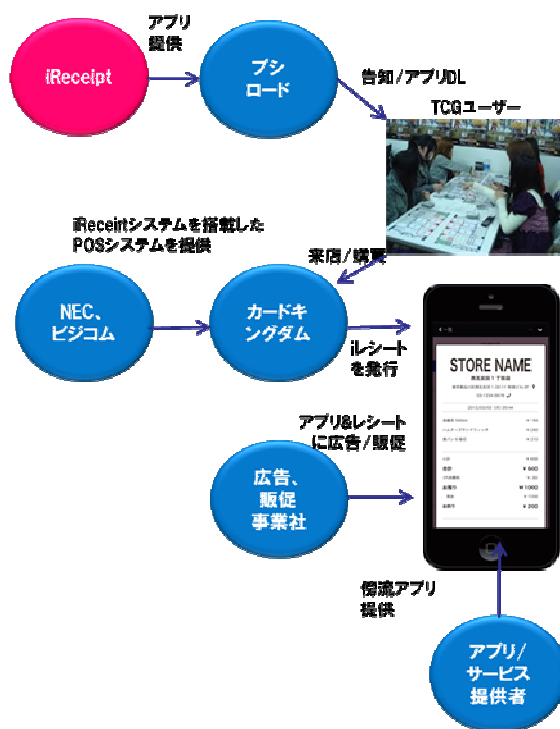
アプリ
提供

iReceipt

ブシ
ロード

告知/アプリDL

TCGユーザー

iReceiptシステムを搭載した
POSシステムを提供

来店/購買

NEC、
ビジコム

カードキ
ングダム

iレシート
を発行

STORE NAME

アプリ&レシート
に広告/販促

広告、
販促
事業社

傍流アプリ
提供

アプリ/
サービス
提供者